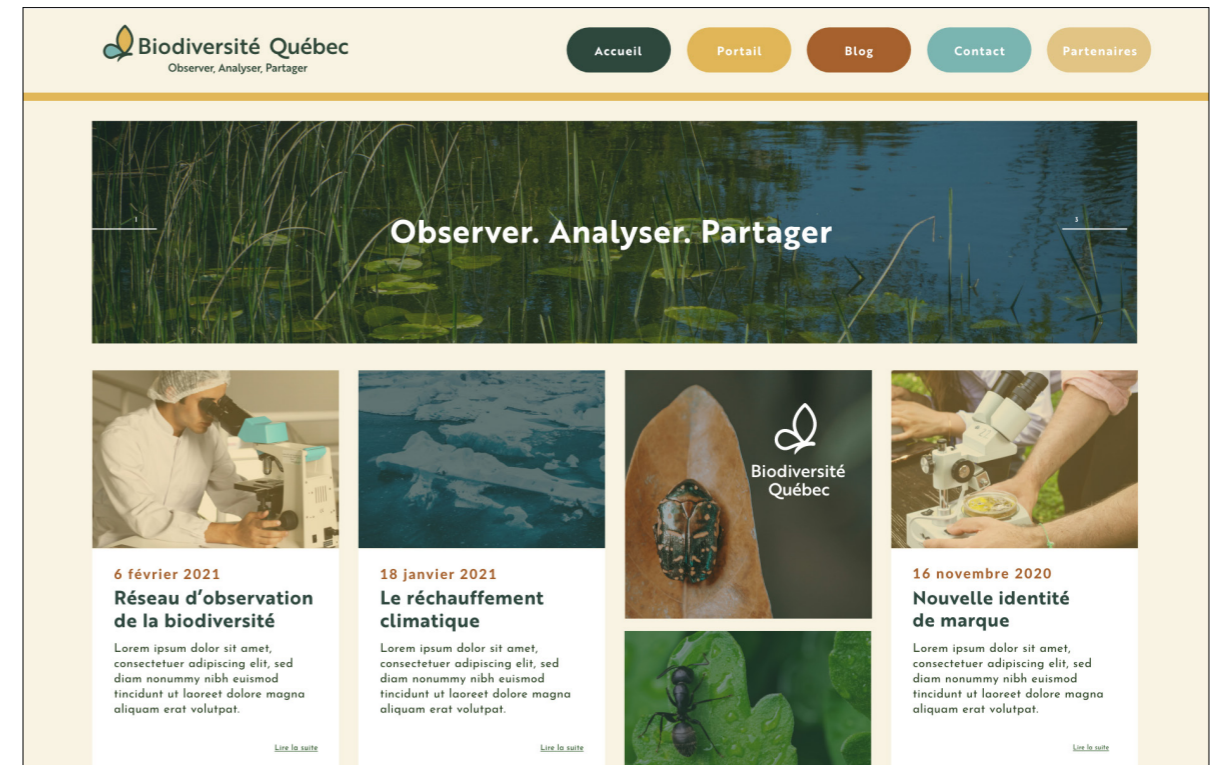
Biodiversité Québec
Observer, Analyser, Partager

Accueil
Portail
Blog
Contact
Partenaires

1

Observer. Analyser. Partager

3

6 février 2021
Réseau d'observation de la biodiversité
Lorem ipsum dolor sit amet, consectetuer adipiscing elit, sed diam nonummy nibh euismod tincidunt ut laoreet dolore magna aliquam erat volutpat.
Lire la suite

18 janvier 2021
Le réchauffement climatique
Lorem ipsum dolor sit amet, consectetuer adipiscing elit, sed diam nonummy nibh euismod tincidunt ut laoreet dolore magna aliquam erat volutpat.
Lire la suite

Biodiversité Québec

16 novembre 2020
Nouvelle identité de marque
Lorem ipsum dolor sit amet, consectetuer adipiscing elit, sed diam nonummy nibh euismod tincidunt ut laoreet dolore magna aliquam erat volutpat.
Lire la suite